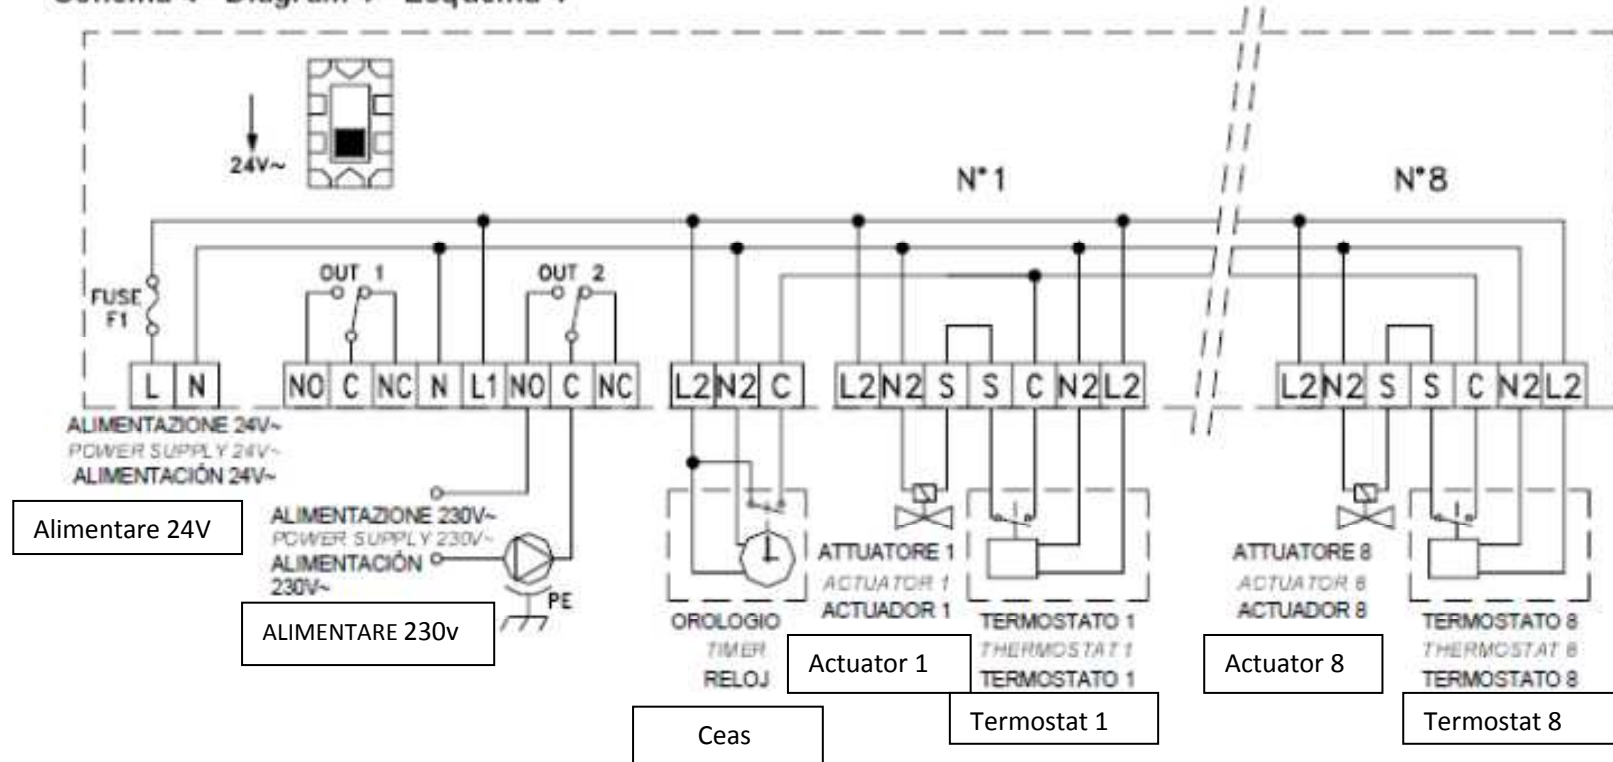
Schema 7 - Diagram 7 - Esquema 7

24V~

N°1

N°8

FUSE F1

OUT 1

OUT 2

L N NO C NC N L1 NO C NC L2 N2 C L2 N2 S S C N2 L2 L2 N2 S S C N2 L2

ALIMENTAZIONE 24V~
POWER SUPPLY 24V~
ALIMENTACIÓN 24V~

Alimentare 24V

ALIMENTAZIONE 230V~
POWER SUPPLY 230V~
ALIMENTACIÓN 230V~

PE

ALIMENTARE 230v

OROLOGIO
TIMER
RELOJ

Ceas

ATTUATORE 1
ACTUATOR 1
ACTUADOR 1

Actuator 1

TERMOSTATO 1
THERMOSTAT 1
TERMOSTATO 1

Termostat 1

ATTUATORE 8
ACTUATOR 8
ACTUADOR 8

Actuator 8

TERMOSTATO 8
THERMOSTAT 8
TERMOSTATO 8

Termostat 8